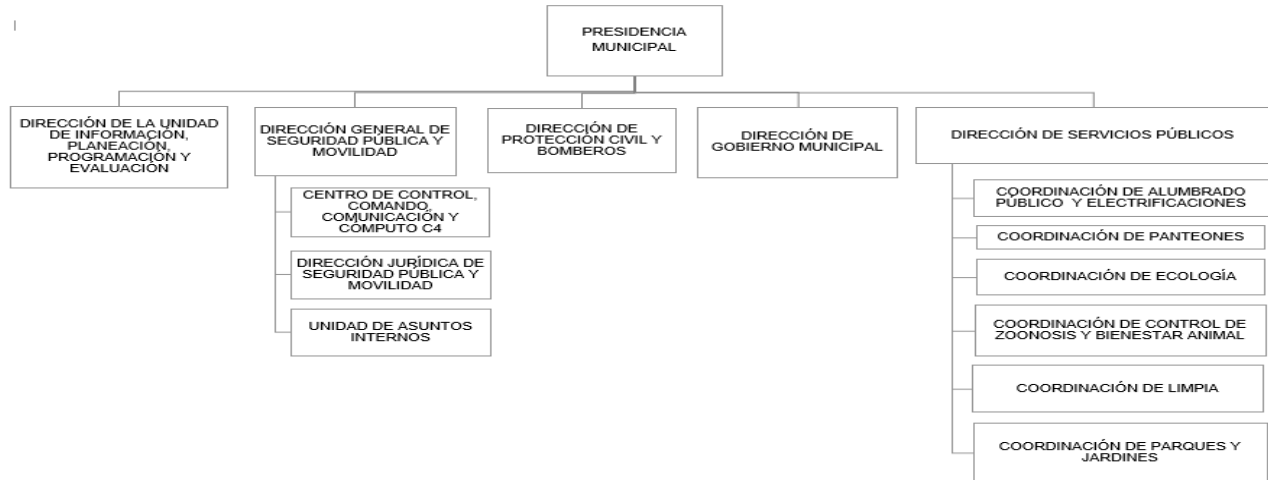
PRESIDENCIA MUNICIPAL

DIRECCIÓN DE LA UNIDAD DE INFORMACIÓN, PLANEACIÓN, PROGRAMACIÓN Y EVALUACIÓN

DIRECCIÓN GENERAL DE SEGURIDAD PÚBLICA Y MOVILIDAD

CENTRO DE CONTROL, COMANDO, COMUNICACIÓN Y CÓMPUTO C4

DIRECCIÓN JURÍDICA DE SEGURIDAD PÚBLICA Y MOVILIDAD

UNIDAD DE ASUNTOS INTERNOS

DIRECCIÓN DE PROTECCIÓN CIVIL Y BOMBEROS

DIRECCIÓN DE GOBIERNO MUNICIPAL

DIRECCIÓN DE SERVICIOS PÚBLICOS

COORDINACIÓN DE ALUMBRADO PÚBLICO Y ELECTRIFICACIONES

COORDINACIÓN DE PANTEONES

COORDINACIÓN DE ECOLOGÍA

COORDINACIÓN DE CONTROL DE ZOONOSIS Y BIENESTAR ANIMAL

COORDINACIÓN DE LIMPIA

COORDINACIÓN DE PARQUES Y JARDINES